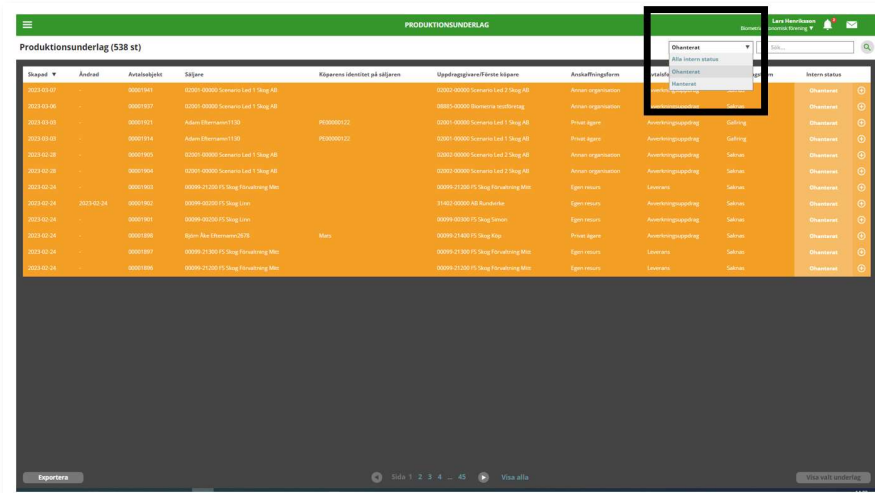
PRODUKTIONSUNDERLAG

Lars Henriksson
Biometria ekonomisk förening ▼

Produktionsunderlag (538 st)

Ohanterat ▼
Alla intern status
Ohanterat
Hanterat

Sök...

| Skapad ▼ | Ändrad | Avtalsobjekt | Säljare | Köparens identitet på säljaren | Uppdragsgivare/Förste köpare | Anskaffningsform | Avtalsform | Betalningsform | Intern status |
|---|---|---|---|---|---|---|---|---|---|
| 2023-03-07 | - | 00001941 | 02001-00000 Scenario Led 1 Skog AB | | 02002-00000 Scenario Led 2 Skog AB | Annan organisation | Avverkningsuppdrag | Saknas | Ohanterat |
| 2023-03-06 | - | 00001937 | 02001-00000 Scenario Led 1 Skog AB | | 00003-00000 Biometria testföretag | Annan organisation | Avverkningsuppdrag | Saknas | Ohanterat |
| 2023-03-03 | - | 00001921 | Adam Efternamn1130 | PE00000122 | 02001-00000 Scenario Led 1 Skog AB | Privat ägare | Avverkningsuppdrag | Gallring | Ohanterat |
| 2023-03-03 | - | 00001914 | Adam Efternamn1130 | PE00000122 | 02001-00000 Scenario Led 1 Skog AB | Privat ägare | Avverkningsuppdrag | Gallring | Ohanterat |
| 2023-02-28 | - | 00001905 | 02001-00000 Scenario Led 1 Skog AB | | 02002-00000 Scenario Led 2 Skog AB | Annan organisation | Avverkningsuppdrag | Saknas | Ohanterat |
| 2023-02-28 | - | 00001904 | 02001-00000 Scenario Led 1 Skog AB | | 02002-00000 Scenario Led 2 Skog AB | Annan organisation | Avverkningsuppdrag | Saknas | Ohanterat |
| 2023-02-24 | - | 00001903 | 00099-21200 FS Skog Förvaltning Mitt | | 00099-21200 FS Skog Förvaltning Mitt | Egen resurs | Leverans | Saknas | Ohanterat |
| 2023-02-24 | 2023-02-24 | 00001902 | 00099-00200 FS Skog Linn | | 31402-00000 AB Bundorke | Egen resurs | Avverkningsuppdrag | Saknas | Ohanterat |
| 2023-02-24 | - | 00001901 | 00099-00200 FS Skog Linn | | 00099-00300 FS Skog Simon | Egen resurs | Avverkningsuppdrag | Saknas | Ohanterat |
| 2023-02-24 | - | 00001899 | Björn Åke Efternamn2676 | Mats | 00099-21400 FS Skog Köp | Privat ägare | Avverkningsuppdrag | Saknas | Ohanterat |
| 2023-02-24 | - | 00001897 | 00099-21200 FS Skog Förvaltning Mitt | | 00099-21200 FS Skog Förvaltning Mitt | Egen resurs | Leverans | Saknas | Ohanterat |
| 2023-02-24 | - | 00001896 | 00099-21200 FS Skog Förvaltning Mitt | | 00099-21200 FS Skog Förvaltning Mitt | Egen resurs | Leverans | Saknas | Ohanterat |

Exportera

Sida 1 2 3 4 ... 45 Visa alla

Visa valt underlag